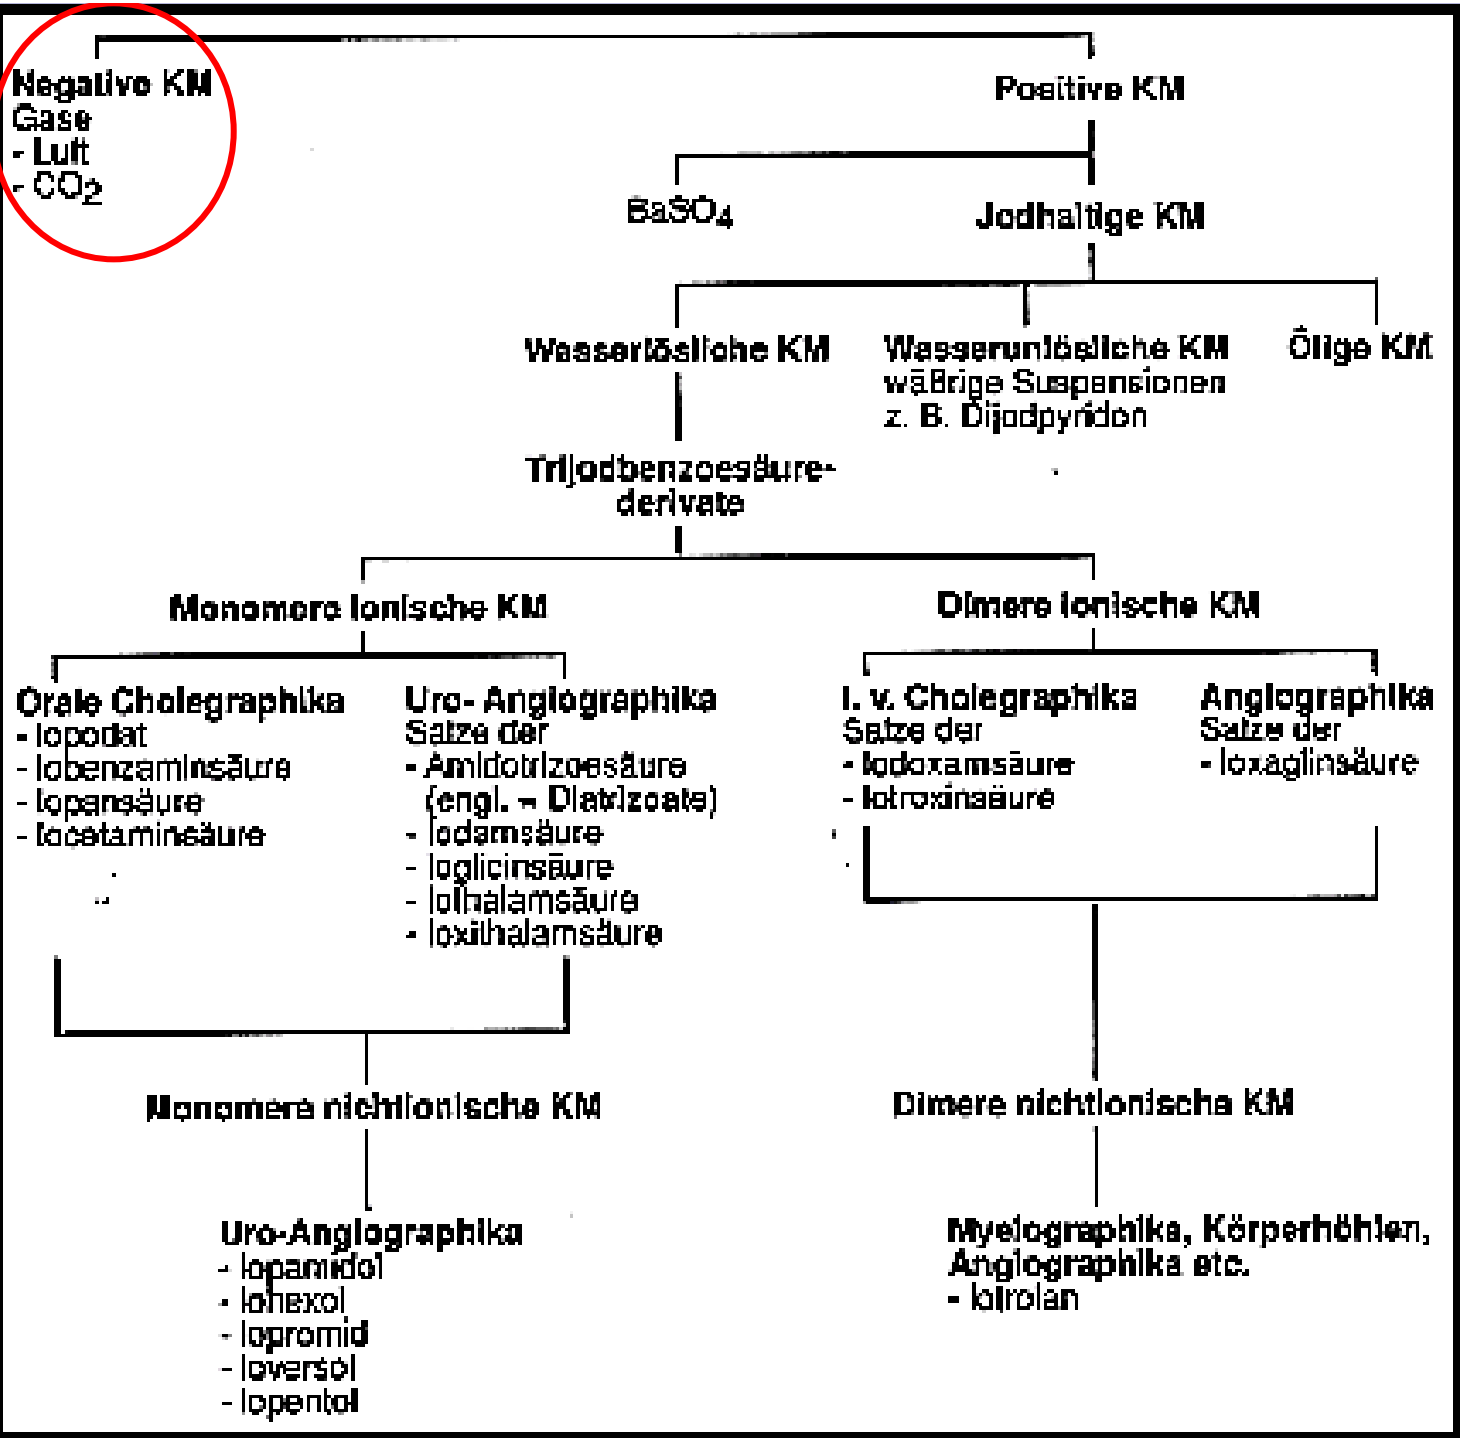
Negative KM
Gase
- Luft
- $CO_2$

Positive KM

$BaSO_4$

Jodhaltige KM

Wasserlösliche KM

Wasserunlösliche KM
wäßrige Suspensionen
z. B. Dijodpyridon

Ölige KM

Trijodbenzoesäurederivate

Monomere ionische KM

Dimere ionische KM

Orale Cholegraphika
- Iopodat
- Iobenzaminsäure
- Iopansäure
- Iocetaminsäure

Uro- Angiographika
Salze der
- Amidotrizoesäure (engl. = Diatrizoate)
- Iodamsäure
- Ioglicinsäure
- Iothalamsäure
- Ioxithalamsäure

I. v. Cholegraphika
Salze der
- Iodoxamsäure
- Iotroxinsäure

Angiographika
Salze der
- Ioxaglinsäure

Monomere nichtionische KM

Dimere nichtionische KM

Uro-Angiographika
- Iopamidol
- Iohexol
- Iopromid
- Ioversol
- Iopentol

Myelographika, Körperhöhlen, Angiographika etc.
- Iotrolan